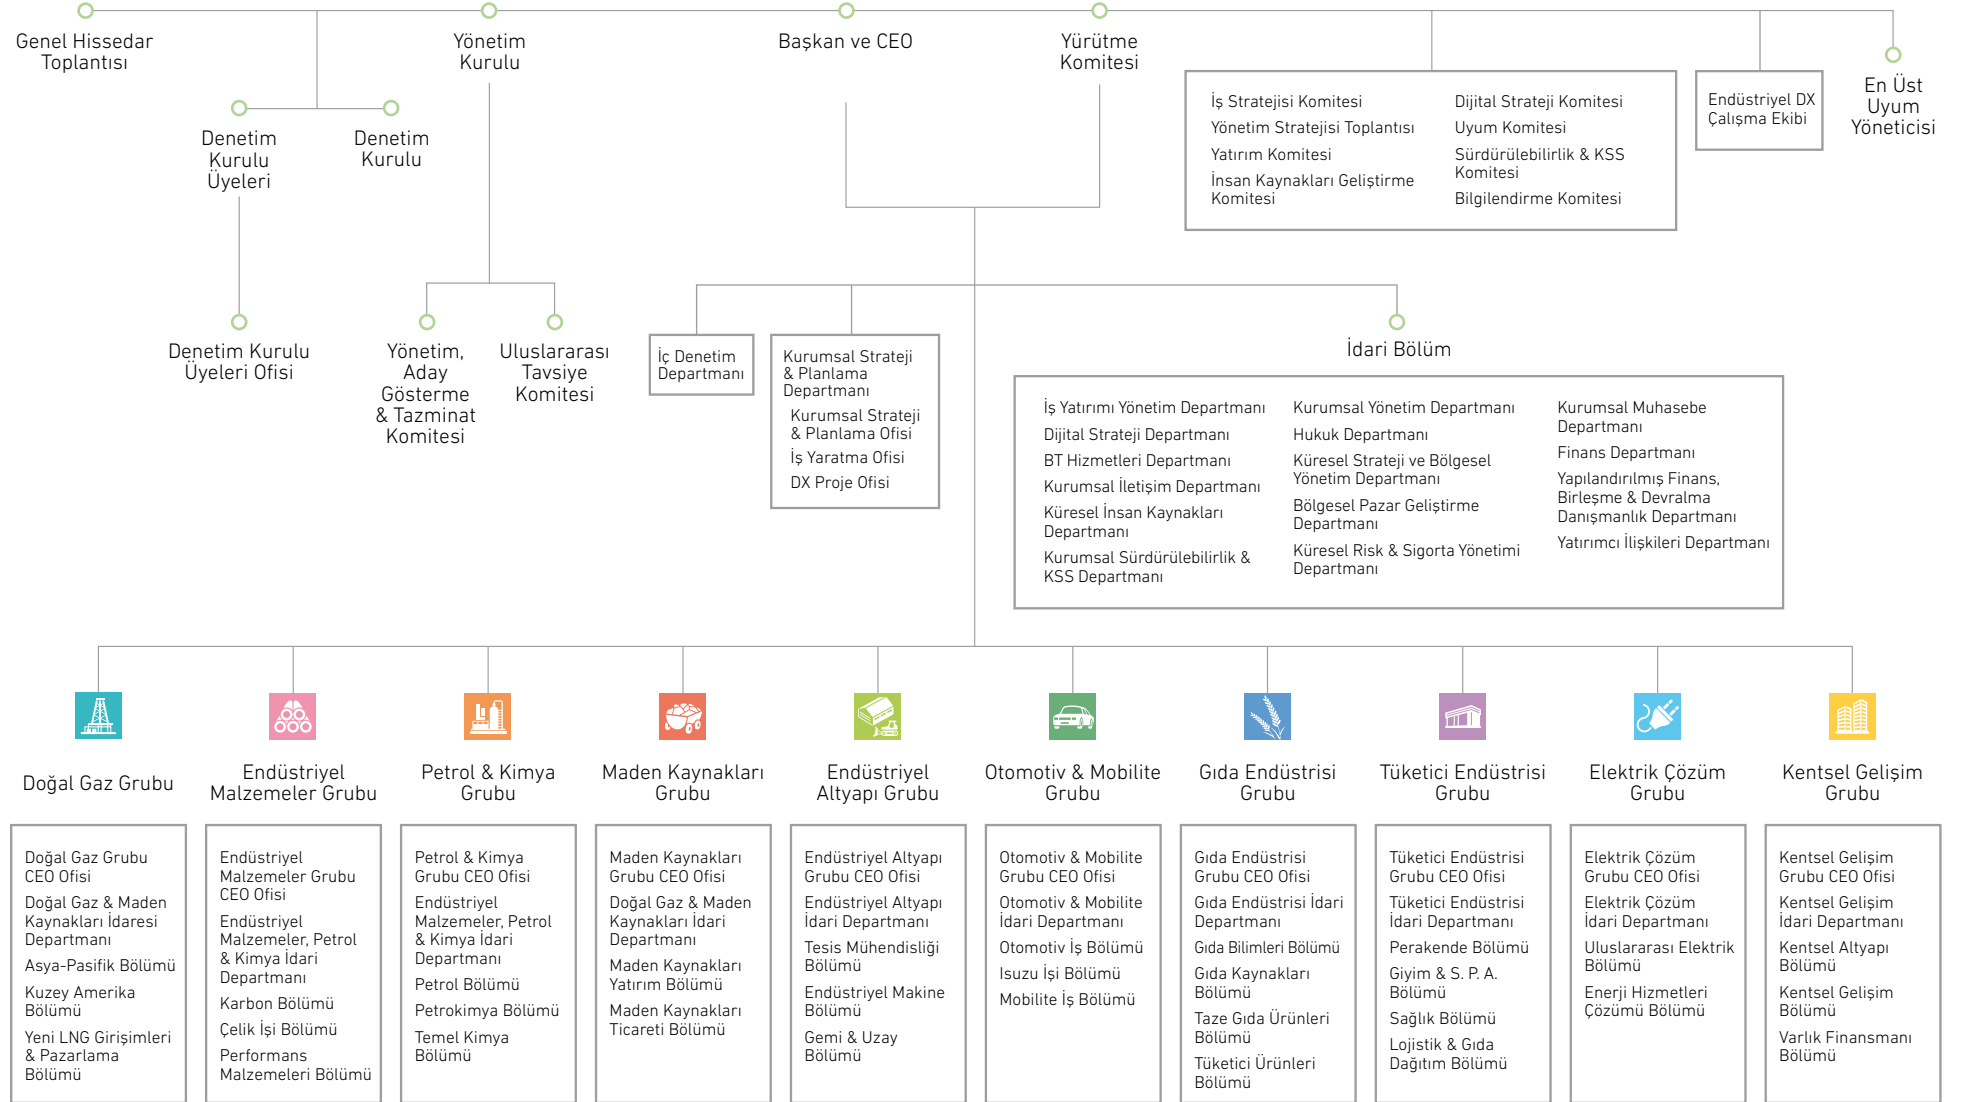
Genel Hissedar Toplantısı

Yönetim Kurulu

Başkan ve CEO

Yürütme Komitesi

İş Stratejisi Komitesi
Yönetim Stratejisi Toplantısı
Yatırım Komitesi
İnsan Kaynakları Geliştirme Komitesi

Dijital Strateji Komitesi
Uyum Komitesi
Sürdürülebilirlik & KSS Komitesi
Bilgilendirme Komitesi

Endüstriyel DX Çalışma Ekibi

En Üst Uyum Yöneticisi

Denetim Kurulu Üyeleri

Denetim Kurulu

Denetim Kurulu Üyeleri Ofisi

Yönetim, Aday Gösterme & Tazminat Komitesi

Uluslararası Tavsiye Komitesi

İç Denetim Departmanı

Kurumsal Strateji & Planlama Departmanı
Kurumsal Strateji & Planlama Ofisi
İş Yaratma Ofisi
DX Proje Ofisi

İdari Bölüm

İş Yatırımı Yönetim Departmanı
Dijital Strateji Departmanı
BT Hizmetleri Departmanı
Kurumsal İletişim Departmanı
Küresel İnsan Kaynakları Departmanı
Kurumsal Sürdürülebilirlik & KSS Departmanı

Kurumsal Yönetim Departmanı
Hukuk Departmanı
Küresel Strateji ve Bölgesel Yönetim Departmanı
Bölgesel Pazar Geliştirme Departmanı
Küresel Risk & Sigorta Yönetimi Departmanı

Kurumsal Muhasebe Departmanı
Finans Departmanı
Yapılandırılmış Finans, Birleşme & Devralma Danışmanlık Departmanı
Yatırımcı İlişkileri Departmanı

Doğal Gaz Grubu

Doğal Gaz Grubu CEO Ofisi
Doğal Gaz & Maden Kaynakları İdaresi Departmanı
Asya-Pasifik Bölümü
Kuzey Amerika Bölümü
Yeni LNG Girişimleri & Pazarlama Bölümü

Endüstriyel Malzemeler Grubu

Endüstriyel Malzemeler Grubu CEO Ofisi
Endüstriyel Malzemeler, Petrol & Kimya İdari Departmanı
Karbon Bölümü
Çelik İşi Bölümü
Performans Malzemeleri Bölümü

Petrol & Kimya Grubu

Petrol & Kimya Grubu CEO Ofisi
Endüstriyel Malzemeler, Petrol & Kimya İdari Departmanı
Petrol Bölümü
Petrokimya Bölümü
Temel Kimya Bölümü

Maden Kaynakları Grubu

Maden Kaynakları Grubu CEO Ofisi
Doğal Gaz & Maden Kaynakları İdari Departmanı
Maden Kaynakları Yatırım Bölümü
Maden Kaynakları Ticareti Bölümü

Endüstriyel Altyapı Grubu

Endüstriyel Altyapı Grubu CEO Ofisi
Endüstriyel Altyapı İdari Departmanı
Tesis Mühendisliği Bölümü
Endüstriyel Makine Bölümü
Gemi & Uzay Bölümü

Otomotiv & Mobilite Grubu

Otomotiv & Mobilite Grubu CEO Ofisi
Otomotiv & Mobilite İdari Departmanı
Otomotiv İş Bölümü
Isuzu İşi Bölümü
Mobilite İş Bölümü

Gıda Endüstrisi Grubu

Gıda Endüstrisi Grubu CEO Ofisi
Gıda Endüstrisi İdari Departmanı
Gıda Bilimleri Bölümü
Gıda Kaynakları Bölümü
Taze Gıda Ürünleri Bölümü
Tüketici Ürünleri Bölümü

Tüketici Endüstrisi Grubu

Tüketici Endüstrisi Grubu CEO Ofisi
Tüketici Endüstrisi İdari Departmanı
Perakende Bölümü
Giyim & S. P. A. Bölümü
Sağlık Bölümü
Lojistik & Gıda Dağıtım Bölümü

Elektrik Çözüm Grubu

Elektrik Çözüm Grubu CEO Ofisi
Elektrik Çözüm İdari Departmanı
Uluslararası Elektrik Bölümü
Enerji Hizmetleri Çözümü Bölümü

Kentsel Gelişim Grubu

Kentsel Gelişim Grubu CEO Ofisi
Kentsel Gelişim İdari Departmanı
Kentsel Altyapı Bölümü
Kentsel Gelişim Bölümü
Varlık Finansmanı Bölümü